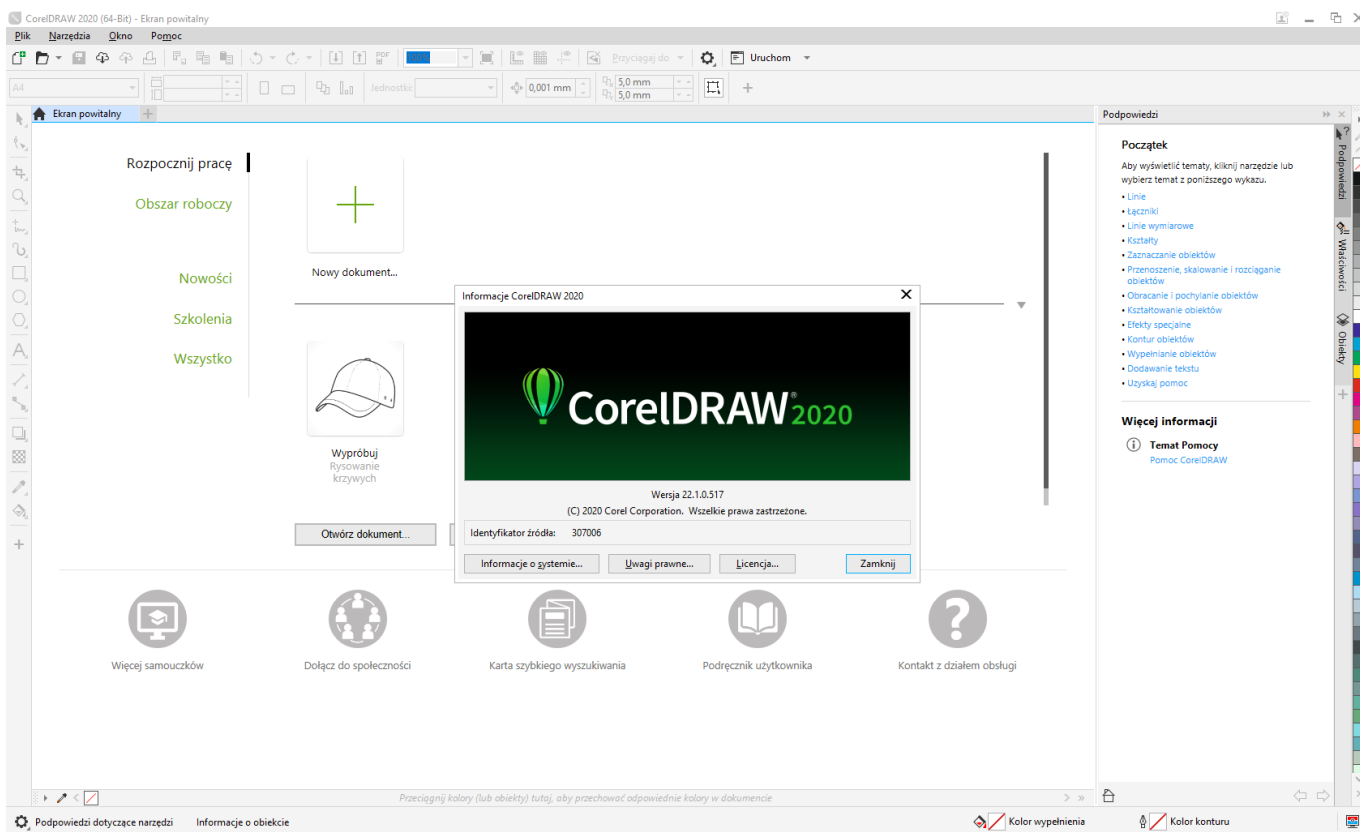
CorelDRAW 2020 (64-Bit) - Ekran powitalny

Plik Narzędzia Okno Pomoc

Przyciągaj do

Uruchom

A4

Jednostki:

0,001 mm

5,0 mm
5,0 mm

Ekran powitalny

Rozpocznij pracę

Obszar roboczy

Nowości

Szkolenia

Wszystko

Nowy dokument...

Wypróbuj
Rysowanie krzywych

Otwórz dokument...

Informacje CorelDRAW 2020

CorelDRAW 2020

Wersja 22.1.0.517
(C) 2020 Corel Corporation. Wszelkie prawa zastrzeżone.

Identyfikator źródła: 307006

Informacje o systemie... Uwagi prawne... Licencja... Zamknij

Więcej samouczków

Dołącz do społeczności

Karta szybkiego wyszukiwania

Podręcznik użytkownika

Kontakt z działem obsługi

Podpowiedzi

Początek

Aby wyświetlić tematy, kliknij narzędzie lub wybierz temat z poniższego wykazu.

• Linie
• Łączniki
• Linie wymiarowe
• Kształty
• Zaznaczanie obiektów
• Przenoszenie, skalowanie i rozciąganie obiektów
• Obracanie i pochylanie obiektów
• Kształtowanie obiektów
• Efekty specjalne
• Kontur obiektów
• Wypełnianie obiektów
• Dodawanie tekstu
• Uzyskaj pomoc

Więcej informacji

Temat Pomocy
Pomoc CorelDRAW

Podpowiedzi

Właściwości

Obiekty

Przeciągnij kolory (lub obiekty) tutaj, aby przechować odpowiednie kolory w dokumencie

Podpowiedzi dotyczące narzędzi Informacje o obiekcie

Kolor wypełnienia Kolor konturu